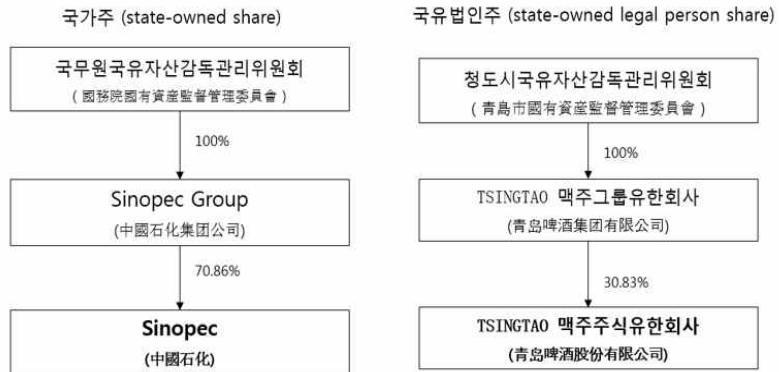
국가주 (state-owned share)

국무원국유자산감독관리위원회
( 國務院國有資産監督管理委員會 )

100%

Sinopec Group
(中國石化集团公司)

70.86%

Sinopec
(中國石化)

국유법인주 (state-owned legal person share)

청도시국유자산감독관리위원회
( 青島市國有資産監督管理委員會 )

100%

TSINGTAO 맥주그룹유한회사
(青岛啤酒集团有限公司)

30.83%

TSINGTAO 맥주주식유한회사
(青岛啤酒股份有限公司)